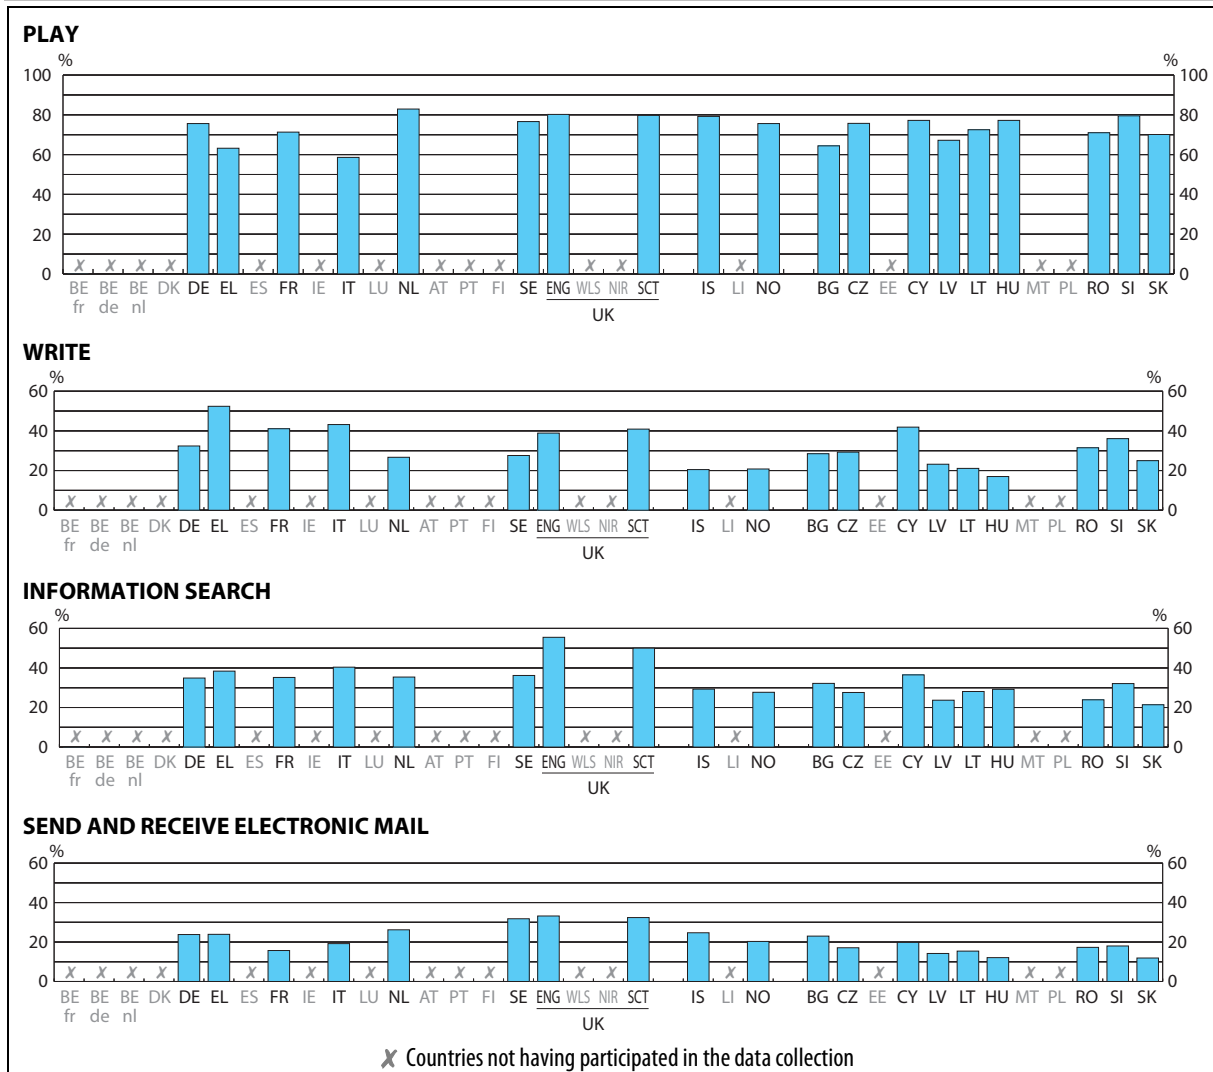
**PLAY**

% 100 80 60 40 20 0 % 100 80 60 40 20 0

✗ ✗ ✗ ✗ ✗ ✗ ✗ ✗ ✗ ✗ ✗ ✗ ✗ ✗ ✗ ✗

BE fr BE de BE nl DK DE EL ES FR IE IT LU NL AT PT FI SE ENG WLS NIR SCT UK IS LI NO BG CZ EE CY LV LT HU MT PL RO SI SK

**WRITE**

% 60 40 20 0 % 60 40 20 0

✗ ✗ ✗ ✗ ✗ ✗ ✗ ✗ ✗ ✗ ✗ ✗ ✗ ✗ ✗ ✗

BE fr BE de BE nl DK DE EL ES FR IE IT LU NL AT PT FI SE ENG WLS NIR SCT UK IS LI NO BG CZ EE CY LV LT HU MT PL RO SI SK

**INFORMATION SEARCH**

% 60 40 20 0 % 60 40 20 0

✗ ✗ ✗ ✗ ✗ ✗ ✗ ✗ ✗ ✗ ✗ ✗ ✗ ✗ ✗ ✗

BE fr BE de BE nl DK DE EL ES FR IE IT LU NL AT PT FI SE ENG WLS NIR SCT UK IS LI NO BG CZ EE CY LV LT HU MT PL RO SI SK

**SEND AND RECEIVE ELECTRONIC MAIL**

% 60 40 20 0 % 60 40 20 0

✗ ✗ ✗ ✗ ✗ ✗ ✗ ✗ ✗ ✗ ✗ ✗ ✗ ✗ ✗ ✗

BE fr BE de BE nl DK DE EL ES FR IE IT LU NL AT PT FI SE ENG WLS NIR SCT UK IS LI NO BG CZ EE CY LV LT HU MT PL RO SI SK

✗ Countries not having participated in the data collection